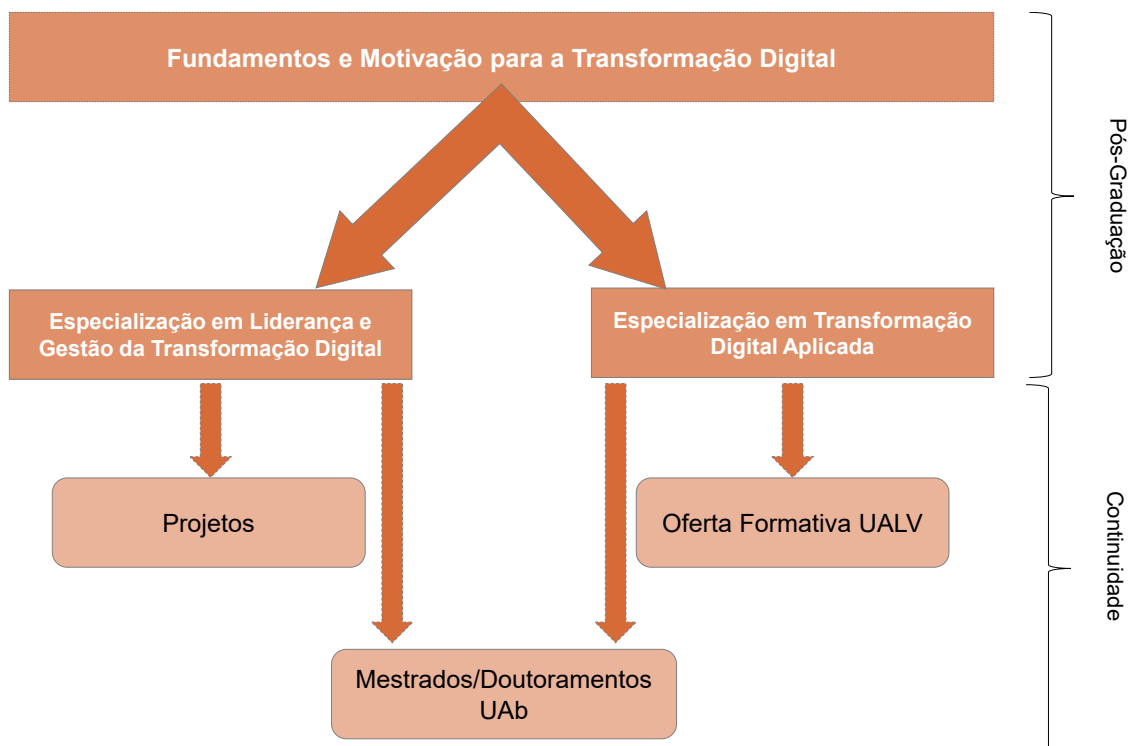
Fundamentos e Motivação para a Transformação Digital

Pós-Graduação

Especialização em Liderança e Gestão da Transformação Digital

Especialização em Transformação Digital Aplicada

Projetos

Oferta Formativa UALV

Continuidade

Mestrados/Doutoramentos UAb